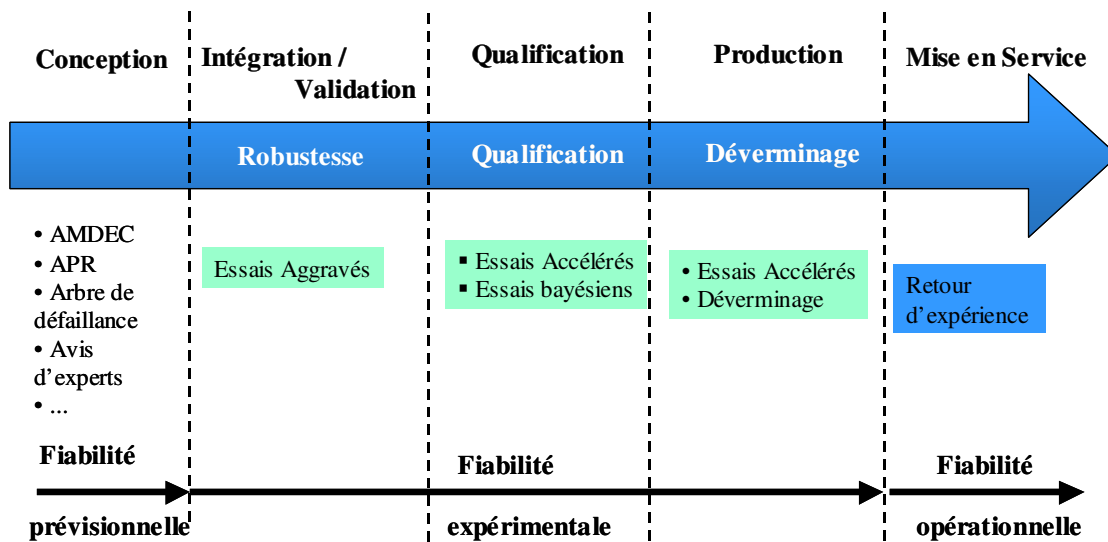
Conception

Intégration / Validation

Qualification

Production

Mise en Service

Robustesse

Qualification

Déverminage

• AMDEC
• APR
• Arbre de défaillance
• Avis d'experts
• ...

Essais Aggravés

▪ Essais Accélérés
▪ Essais bayésiens

• Essais Accélérés
• Déverminage

Retour d'expérience

Fiabilité prévisionnelle

Fiabilité expérimentale

Fiabilité opérationnelle